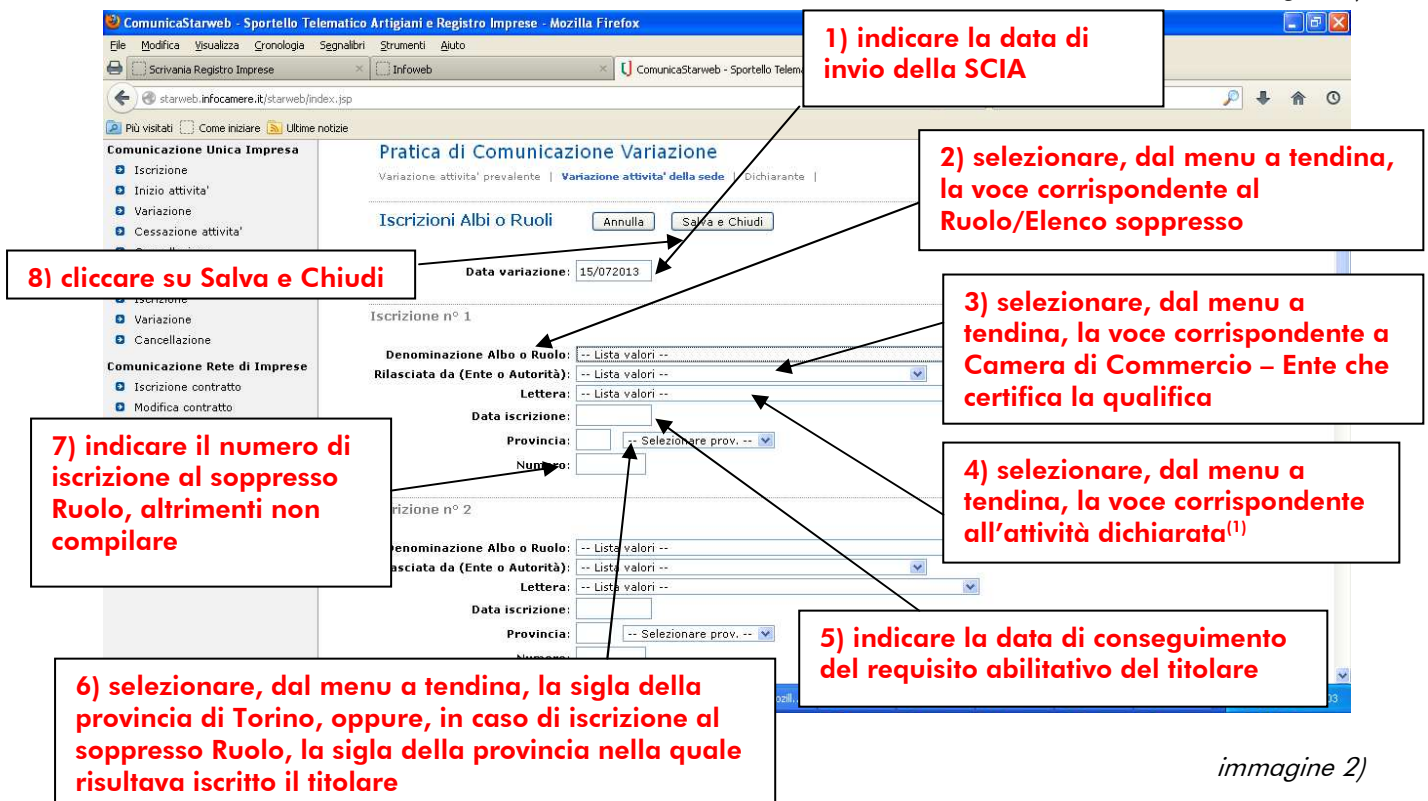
ComunicaStarweb - Sportello Telematico Artigiani e Registro Imprese - Mozilla Firefox

File Modifica Visualizza Cronologia Segnalibri Strumenti Aiuto

Scrivania Registro Imprese × Infoweb × ComunicaStarweb - Sportello Telema

starweb.infocamere.it/starweb/index.jsp

Più visitati Come iniziare Ultime notizie

1) indicare la data di invio della SCIA

Comunicazione Unica Impresa
Iscrizione
Inizio attivita'
Variazione
Cessazione attivita'

Pratica di Comunicazione Variazione

Variazione attivita' prevalente | Variazione attivita' della sede | Dichiarante |

2) selezionare, dal menu a tendina, la voce corrispondente al Ruolo/Elenco soppresso

Iscrizioni Albi o Ruoli Annulla Salva e Chiudi

8) cliccare su Salva e Chiudi

Data variazione: 15/072013

Iscrizione
Variazione
Cancellazione

Iscrizione n° 1

3) selezionare, dal menu a tendina, la voce corrispondente a Camera di Commercio – Ente che certifica la qualifica

Comunicazione Rete di Imprese
Iscrizione contratto
Modifica contratto

Denominazione Albo o Ruolo: -- Lista valori --
Rilasciata da (Ente o Autorità): -- Lista valori --
Lettera: -- Lista valori --
Data iscrizione:
Provincia: -- Selezionare prov. --
Numero:

7) indicare il numero di iscrizione al soppresso Ruolo, altrimenti non compilare

4) selezionare, dal menu a tendina, la voce corrispondente all'attività dichiarata$^{(1)}$

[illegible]crizione n° 2

Denominazione Albo o Ruolo: -- Lista valori --
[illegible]asciata da (Ente o Autorità): -- Lista valori --
Lettera: -- Lista valori --
Data iscrizione:
Provincia: -- Selezionare prov. --
Numero:

5) indicare la data di conseguimento del requisito abilitativo del titolare

6) selezionare, dal menu a tendina, la sigla della provincia di Torino, oppure, in caso di iscrizione al soppresso Ruolo, la sigla della provincia nella quale risultava iscritto il titolare

immagine 2)